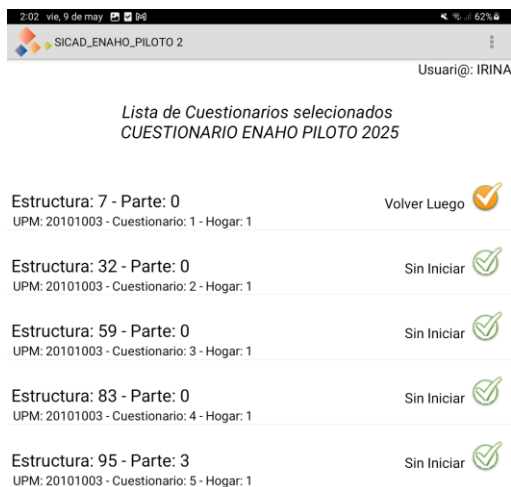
2:02 vie, 9 de may
62%

SICAD_ENAHO_PILOTO 2

Usuari@: IRINA

Lista de Cuestionarios selecionados
CUESTIONARIO ENAHO PILOTO 2025

Estructura: 7 - Parte: 0
UPM: 20101003 - Cuestionario: 1 - Hogar: 1
Volver Luego

Estructura: 32 - Parte: 0
UPM: 20101003 - Cuestionario: 2 - Hogar: 1
Sin Iniciar

Estructura: 59 - Parte: 0
UPM: 20101003 - Cuestionario: 3 - Hogar: 1
Sin Iniciar

Estructura: 83 - Parte: 0
UPM: 20101003 - Cuestionario: 4 - Hogar: 1
Sin Iniciar

Estructura: 95 - Parte: 3
UPM: 20101003 - Cuestionario: 5 - Hogar: 1
Sin Iniciar